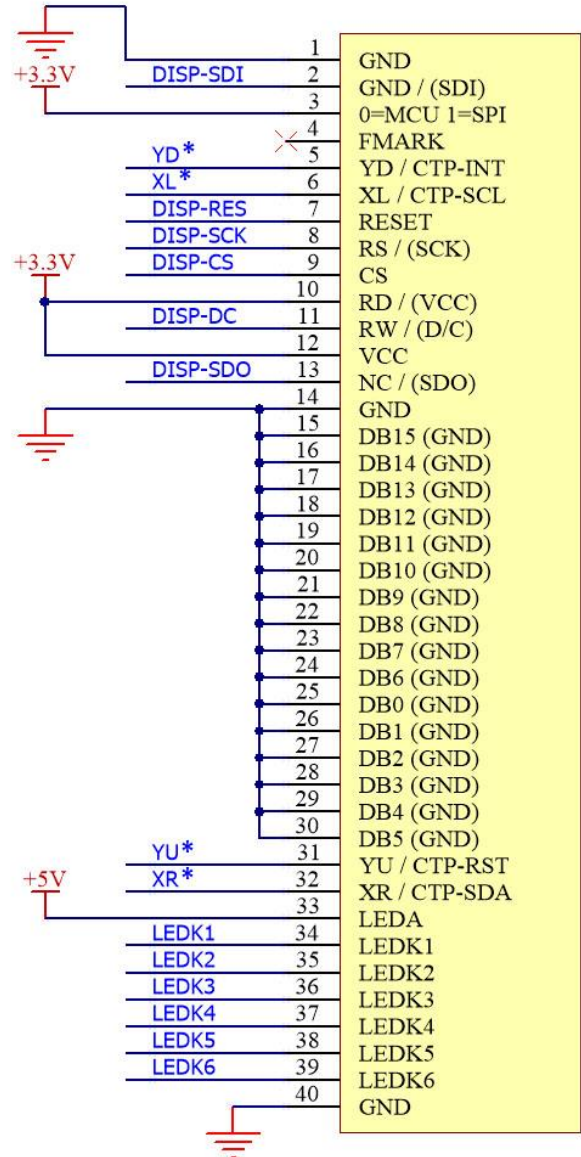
+3.3V
DISP-SDI
YD*
XL*
DISP-RES
DISP-SCK
+3.3V
DISP-CS
DISP-DC
DISP-SDO
YU*
+5V
XR*
LEDK1
LEDK2
LEDK3
LEDK4
LEDK5
LEDK6

1 GND
2 GND / (SDI)
3 0=MCU 1=SPI
4 FMARK
5 YD / CTP-INT
6 XL / CTP-SCL
7 RESET
8 RS / (SCK)
9 CS
10 RD / (VCC)
11 RW / (D/C)
12 VCC
13 NC / (SDO)
14 GND
15 DB15 (GND)
16 DB14 (GND)
17 DB13 (GND)
18 DB12 (GND)
19 DB11 (GND)
20 DB10 (GND)
21 DB9 (GND)
22 DB8 (GND)
23 DB7 (GND)
24 DB6 (GND)
25 DB0 (GND)
26 DB1 (GND)
27 DB2 (GND)
28 DB3 (GND)
29 DB4 (GND)
30 DB5 (GND)
31 YU / CTP-RST
32 XR / CTP-SDA
33 LEDA
34 LEDK1
35 LEDK2
36 LEDK3
37 LEDK4
38 LEDK5
39 LEDK6
40 GND